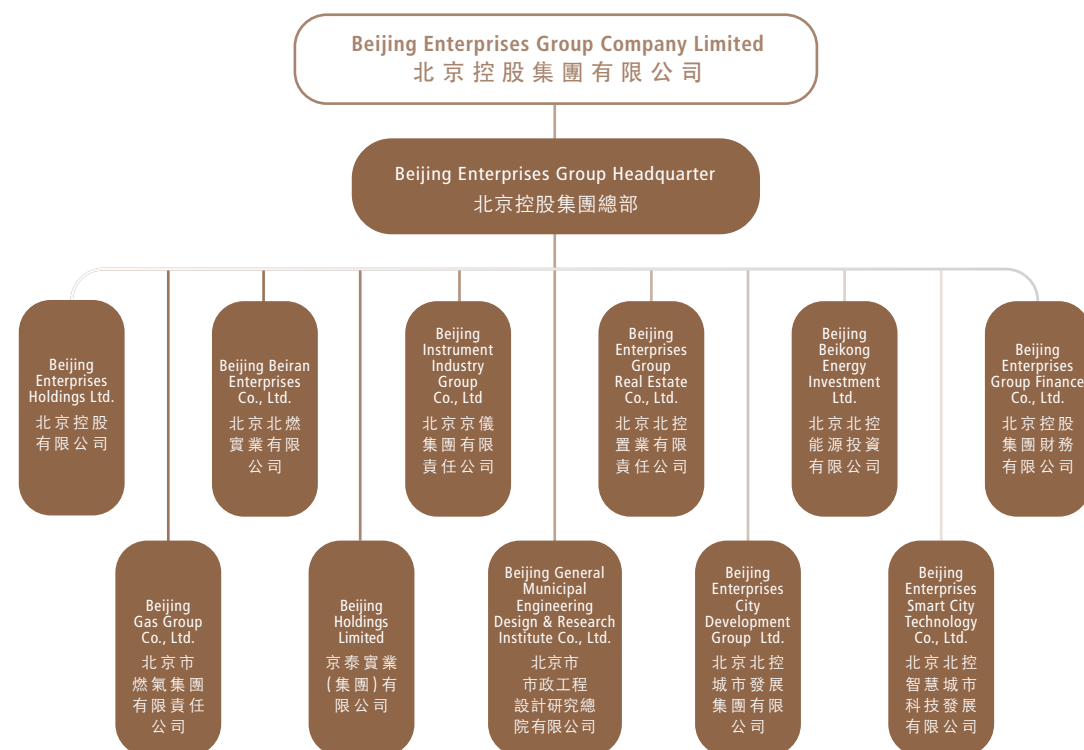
Beijing Enterprises Group Company Limited
北京控股集團有限公司

Beijing Enterprises Group Headquarter
北京控股集團總部

Beijing Enterprises Holdings Ltd.
北京控股有限公司

Beijing Beiran Enterprises Co., Ltd.
北京北燃實業有限公司

Beijing Instrument Industry Group Co., Ltd
北京京儀集團有限責任公司

Beijing Enterprises Group Real Estate Co., Ltd.
北京北控置業有限責任公司

Beijing Beikong Energy Investment Ltd.
北京北控能源投資有限公司

Beijing Enterprises Group Finance Co., Ltd.
北京控股集團財務有限公司

Beijing Gas Group Co., Ltd.
北京市燃氣集團有限責任公司

Beijing Holdings Limited
京泰實業(集團)有限公司

Beijing General Municipal Engineering Design & Research Institute Co., Ltd.
北京市市政工程設計研究總院有限公司

Beijing Enterprises City Development Group Ltd.
北京北控城市發展集團有限公司

Beijing Enterprises Smart City Technology Co., Ltd.
北京北控智慧城市科技發展有限公司